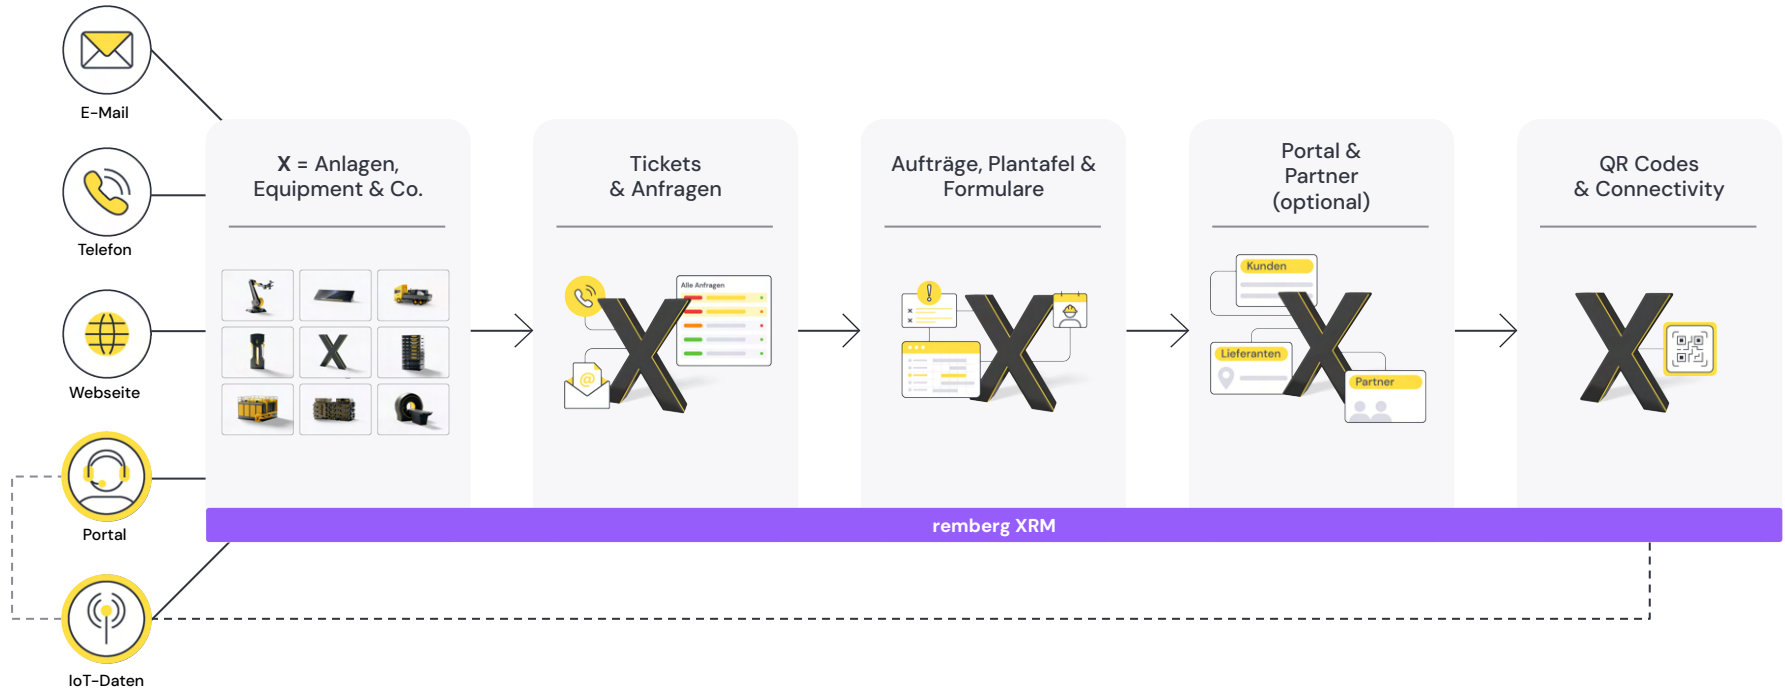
E-Mail

Telefon

Webseite

Portal

IoT-Daten

X = Anlagen, Equipment & Co.

Tickets & Anfragen

Alle Anfragen

Aufträge, Plantafel & Formulare

Portal & Partner (optional)

Kunden

Lieferanten

Partner

QR Codes & Connectivity

remberg XRM